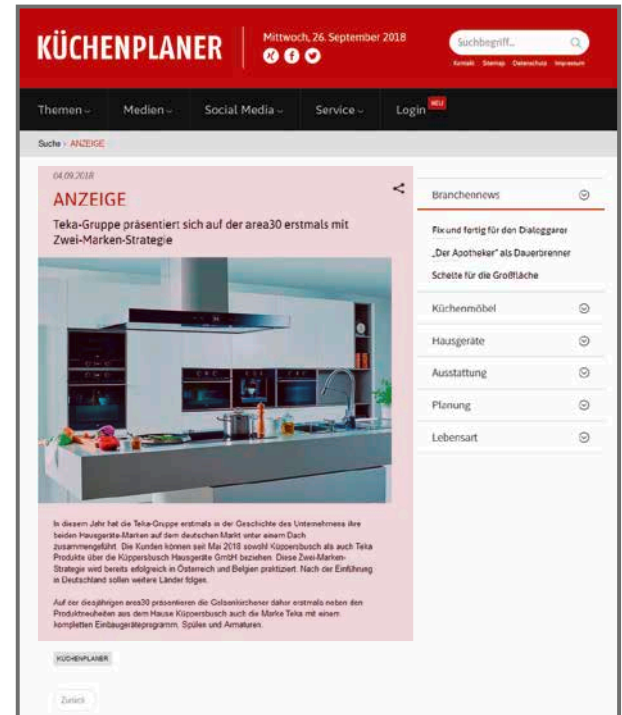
KÜCHENPLANER

Mittwoch, 26. September 2018

Suchbegriff...

Kontakt Sitemap Datenschutz Impressum

Themen Medien Social Media Service Login NEU

Suche › ANZEIGE

04.09.2018

ANZEIGE

Teka-Gruppe präsentiert sich auf der area30 erstmals mit Zwei-Marken-Strategie

In diesem Jahr hat die Teka-Gruppe erstmals in der Geschichte des Unternehmens ihre beiden Hausgeräte-Marken auf dem deutschen Markt unter einem Dach zusammengeführt. Die Kunden können seit Mai 2018 sowohl Küppersbusch als auch Teka Produkte über die Küppersbusch Hausgeräte GmbH beziehen. Diese Zwei-Marken-Strategie wird bereits erfolgreich in Österreich und Belgien praktiziert. Nach der Einführung in Deutschland sollen weitere Länder folgen.

Auf der diesjährigen area30 präsentieren die Gelsenkirchener daher erstmals neben den Produktneuheiten aus dem Hause Küppersbusch auch die Marke Teka mit einem kompletten Einbaugeräteprogramm, Spülen und Armaturen.

KÜCHENPLANER

Zurück

Branchennews

Fix und fertig für den Dialoggarer

„Der Apotheker“ als Dauerbrenner

Schelte für die Großfläche

Küchenmöbel

Hausgeräte

Ausstattung

Planung

Lebensart